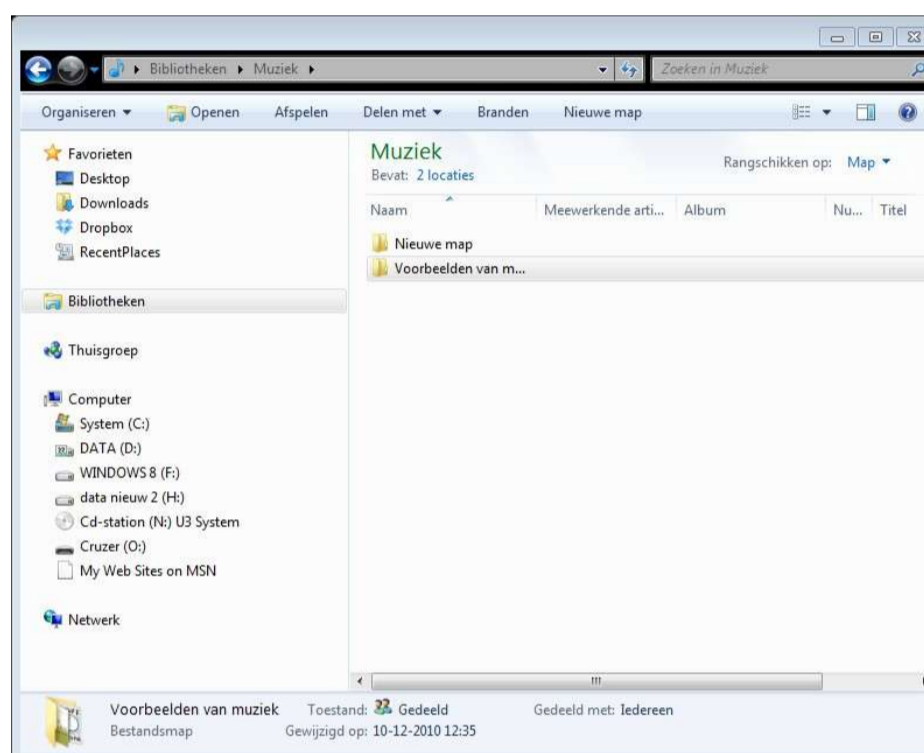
▸ Bibliotheken ▸ Muziek ▸

Zoeken in Muziek

Organiseren ▾ Openen Afspelen Delen met ▾ Branden Nieuwe map

Favorieten
Desktop
Downloads
Dropbox
RecentPlaces

Bibliotheken

Thuisgroep

Computer
System (C:)
DATA (D:)
WINDOWS 8 (F:)
data nieuw 2 (H:)
Cd-station (N:) U3 System
Cruzer (O:)
My Web Sites on MSN

Netwerk

Muziek
Bevat: 2 locaties

Rangschikken op: Map ▾

| Naam | Meewerkende arti... | Album | Nu... | Titel |
|---|---|---|---|---|
| Nieuwe map | | | | |
| Voorbeelden van m... | | | | |

Voorbeelden van muziek Toestand: Gedeeld Gedeeld met: Iedereen
Bestandsmap Gewijzigd op: 10-12-2010 12:35